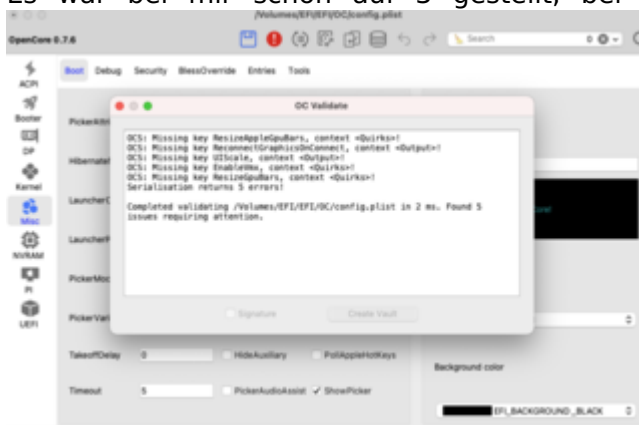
Es war bei mir schon auf 5 gestellt, bei

/Volumes/EFI/EFI/OC/config.plist

OpenCore 0.7.6

Search

ACPI
Booter
DP
Kernel
Misc
NVRAM
PI
UEFI

Boot Debug Security BlessOverride Entries Tools

PickerAtt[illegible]
Hibernate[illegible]
LauncherO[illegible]
LauncherP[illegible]
PickerMod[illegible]
PickerVar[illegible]

OC Validate

OCS: Missing key ResizeAppleGpuBars, context <Quirks>!
OCS: Missing key ReconnectGraphicsOnConnect, context <Output>!
OCS: Missing key UIScale, context <Output>!
OCS: Missing key EnableVmx, context <Quirks>!
OCS: Missing key ResizeGpuBars, context <Quirks>!
Serialisation returns 5 errors!

Completed validating /Volumes/EFI/EFI/OC/config.plist in 2 ms. Found 5 issues requiring attention.

Signature
Create Vault

TakeoffDelay 0
HideAuxiliary
PollAppleHotKeys

Timeout 5
PickerAudioAssist
✓ ShowPicker

Background color

EFI_BACKGROUND_BLACK